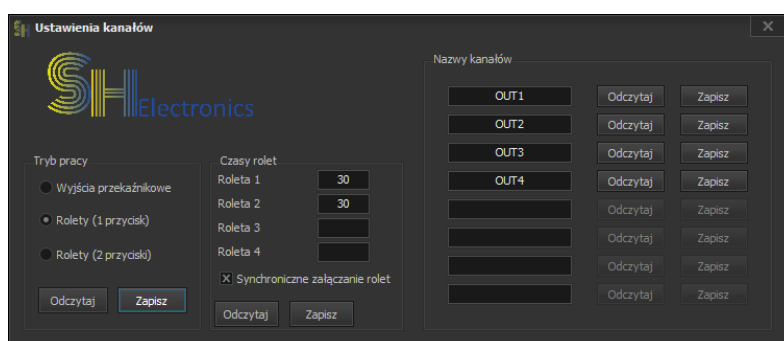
Ustawienia kanałów

SH Electronics

Tryb pracy

Wyjścia przekaźnikowe

Rolety (1 przycisk)

Rolety (2 przyciski)

Odczytaj Zapisz

Czasy rolet

| | |
|---|---|
| Roleta 1 | 30 |
| Roleta 2 | 30 |
| Roleta 3 | |
| Roleta 4 | |

Synchroniczne załączanie rolet

Odczytaj Zapisz

Nazwy kanałów

| | | |
|---|---|---|
| OUT1 | Odczytaj | Zapisz |
| OUT2 | Odczytaj | Zapisz |
| OUT3 | Odczytaj | Zapisz |
| OUT4 | Odczytaj | Zapisz |
| | Odczytaj | Zapisz |
| | Odczytaj | Zapisz |
| | Odczytaj | Zapisz |
| | Odczytaj | Zapisz |